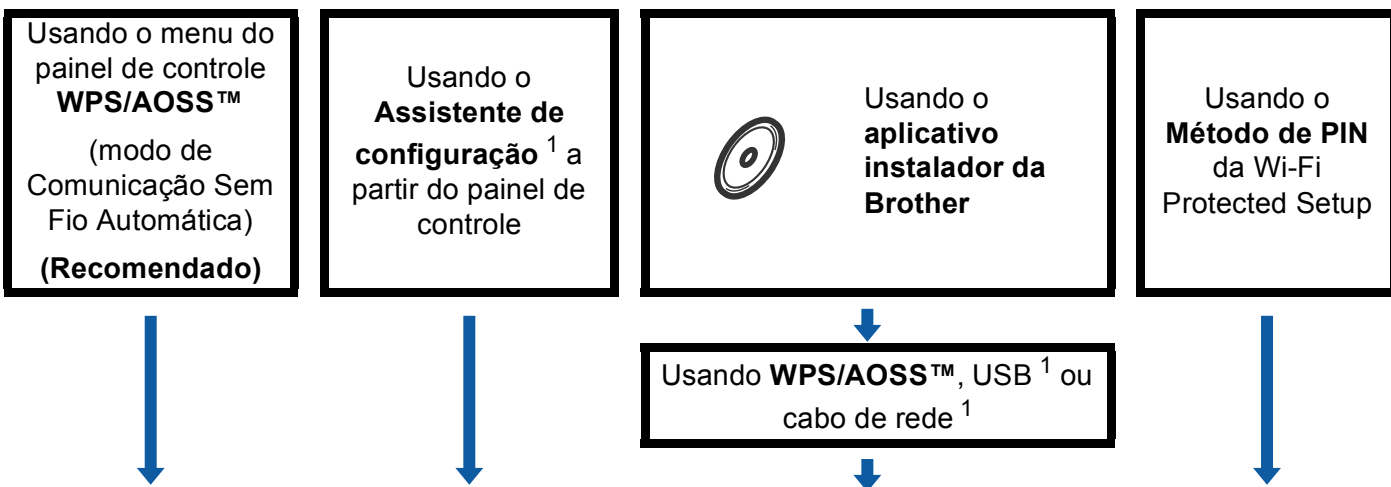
Usando o menu do painel de controle **WPS/AOSS™** (modo de Comunicação Sem Fio Automática) **(Recomendado)**

Usando o **Assistente de configuração** $^1$ a partir do painel de controle

Usando o **aplicativo instalador da Brother**

Usando o **Método de PIN** da Wi-Fi Protected Setup

Usando **WPS/AOSS™**, USB $^1$ ou cabo de rede $^1$